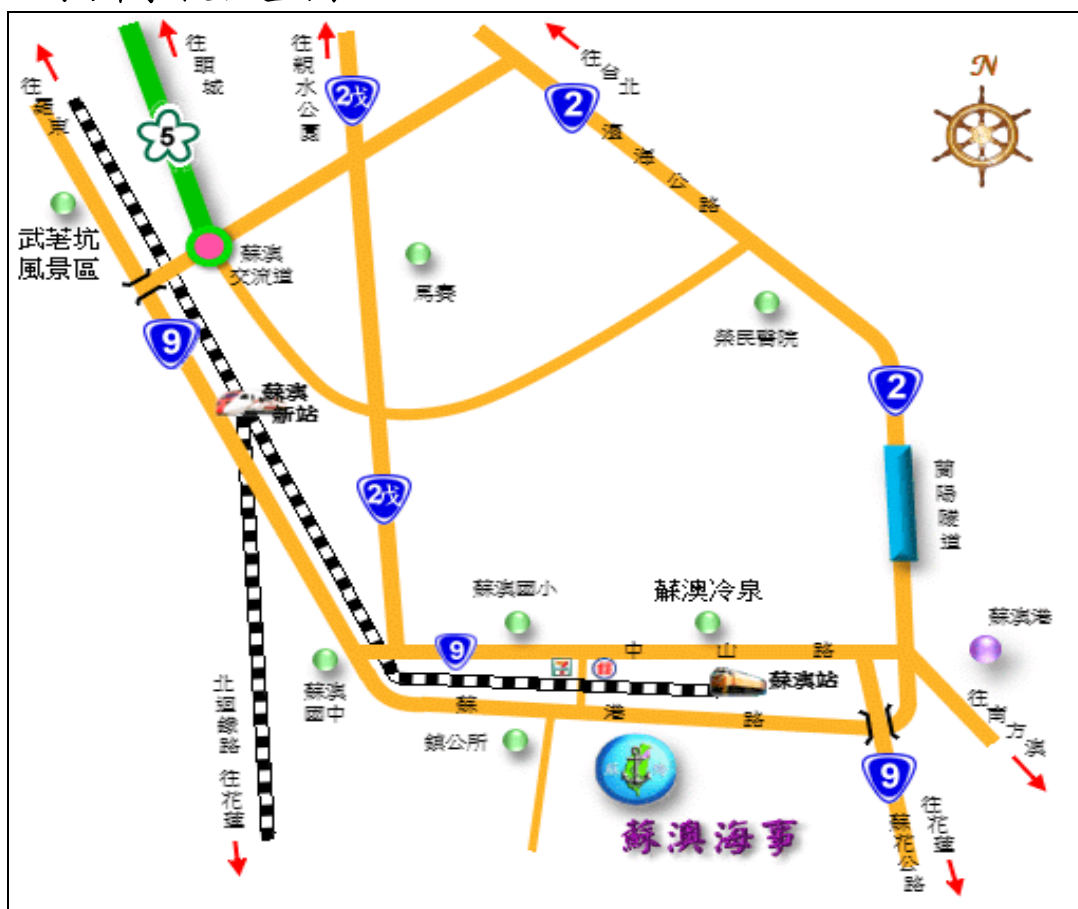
往羅東

往頭城

5

往親水公園

2戊

往台北

2

濱海公路

N

武荖坑風景區

蘇澳交流道

馬賽

榮民醫院

9

蘇澳新站

2

2戊

蘭陽隧道

蘇澳國小

蘇澳冷泉

蘇澳港

9

中山路

蘇澳國中

蘇澳站

北迴線路

往花蓮

蘇港路

往南方澳

鎮公所

9

蘇澳海事

往花蓮

蘇花公路